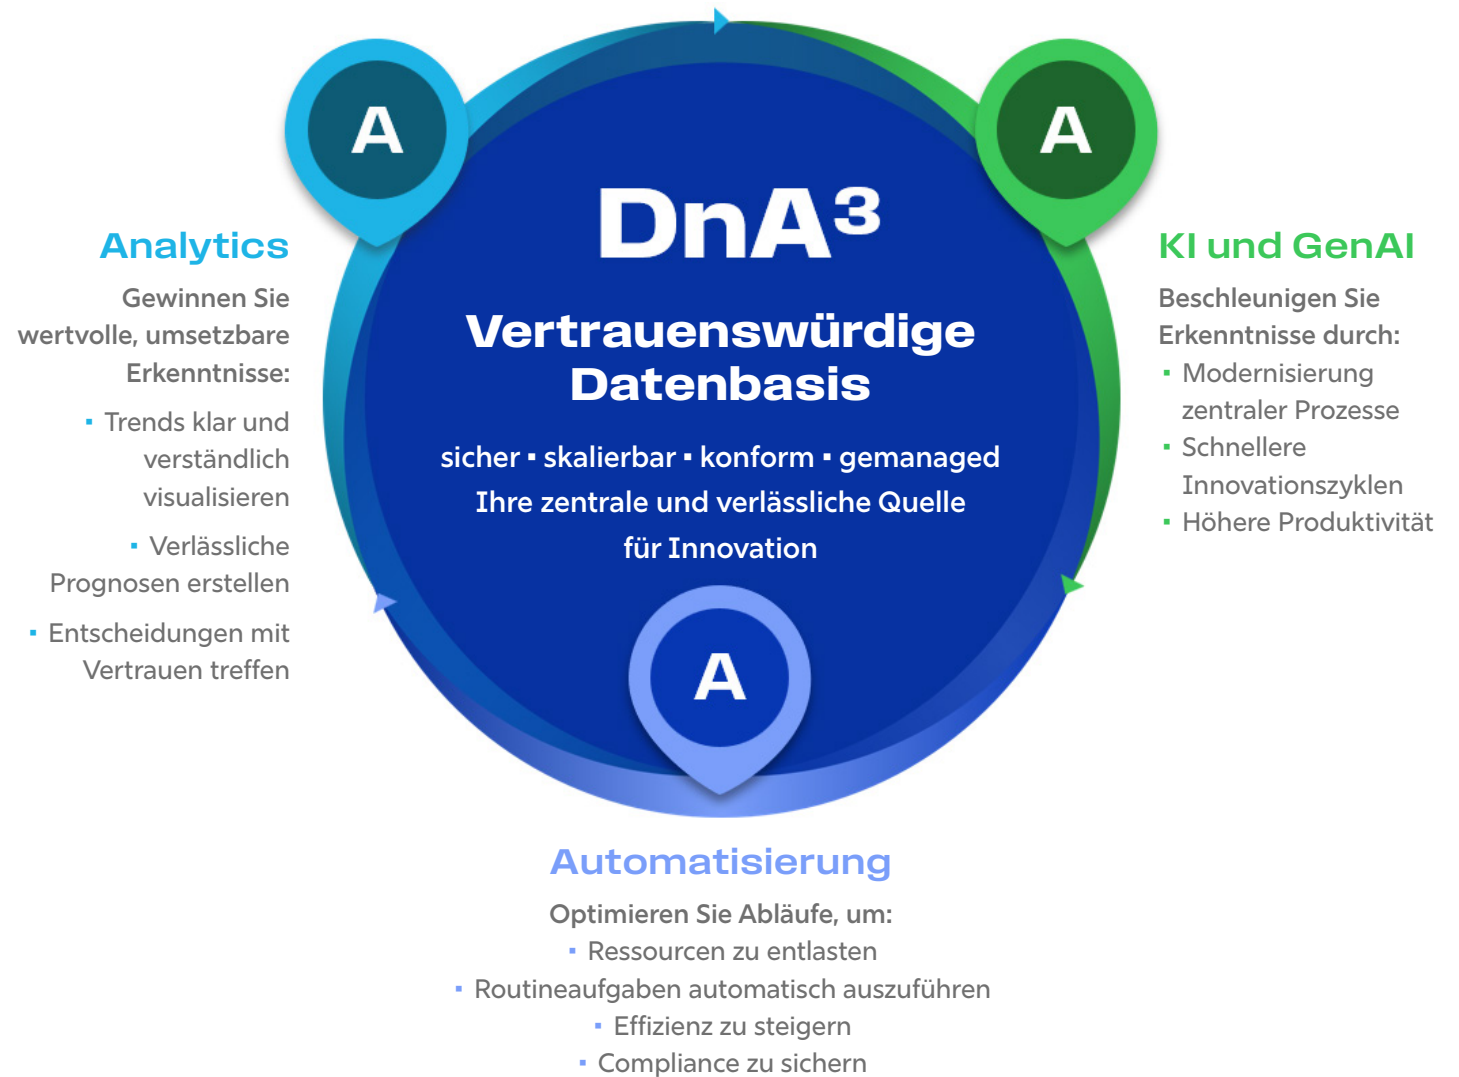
A

A

DnA³

Vertrauenswürdige Datenbasis

sicher ▪ skalierbar ▪ konform ▪ gemanaged
Ihre zentrale und verlässliche Quelle für Innovation

Analytics

Gewinnen Sie wertvolle, umsetzbare Erkenntnisse:

▪ Trends klar und verständlich visualisieren

▪ Verlässliche Prognosen erstellen

▪ Entscheidungen mit Vertrauen treffen

KI und GenAI

Beschleunigen Sie Erkenntnisse durch:

▪ Modernisierung zentraler Prozesse
▪ Schnellere Innovationszyklen
▪ Höhere Produktivität

A

Automatisierung

Optimieren Sie Abläufe, um:
▪ Ressourcen zu entlasten
▪ Routineaufgaben automatisch auszuführen
▪ Effizienz zu steigern
▪ Compliance zu sichern